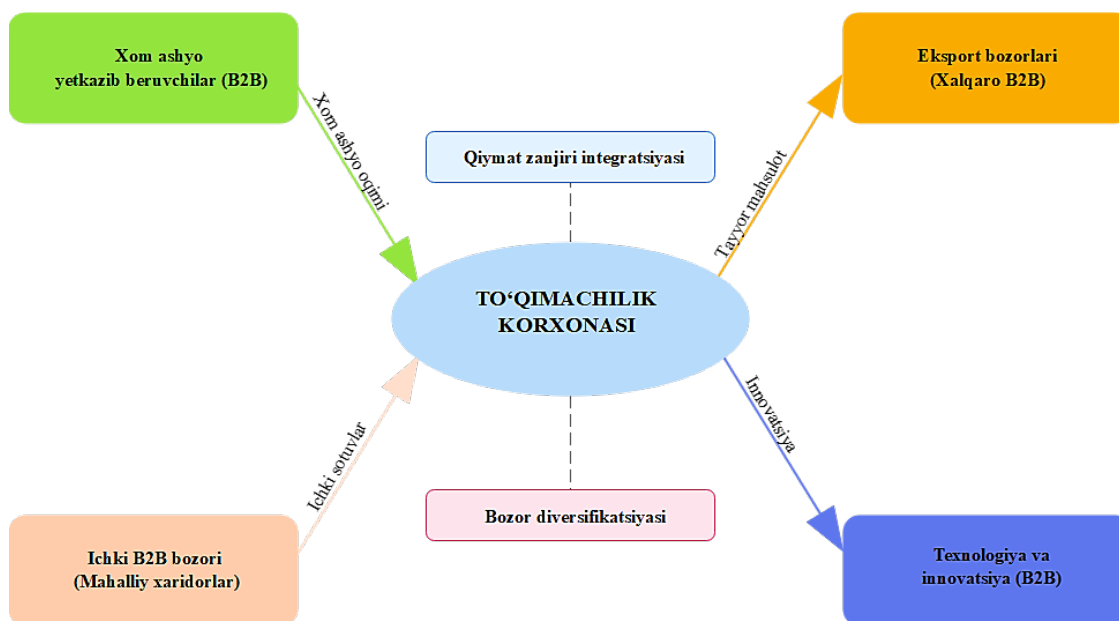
Xom ashyo yetkazib beruvchilar (B2B)

Xom ashyo oqimi

Eksport bozorlari (Xalqaro B2B)

Tayyor mahsulot

Qiymat zanjiri integratsiyasi

TO‘QIMACHILIK KORXONASI

Innovatsiya

Ichki sotuvlar

Bozor diversifikatsiyasi

Ichki B2B bozori (Mahalliy xaridorlar)

Texnologiya va innovatsiya (B2B)